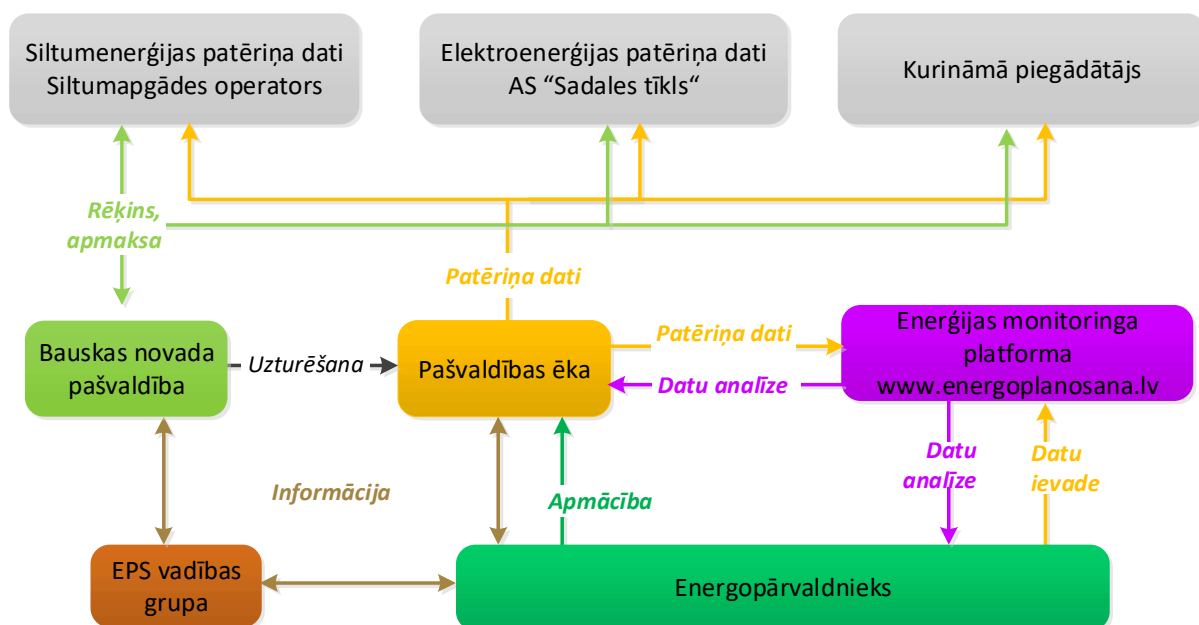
Siltumenerģijas patēriņa dati
Siltumapgādes operators

Elektroenerģijas patēriņa dati
AS “Sadales tīkls”

Kurināmā piegādātājs

Rēķins, apmaksa

Patēriņa dati

Bauskas novada pašvaldība

Uzturēšana

Pašvaldības ēka

Patēriņa dati

Datu analīze

Enerģijas monitoringa platforma
www.energoplanosana.lv

Datu analīze

Datu ievade

Informācija

Apmācība

EPS vadības grupa

Energopārvaldnieks